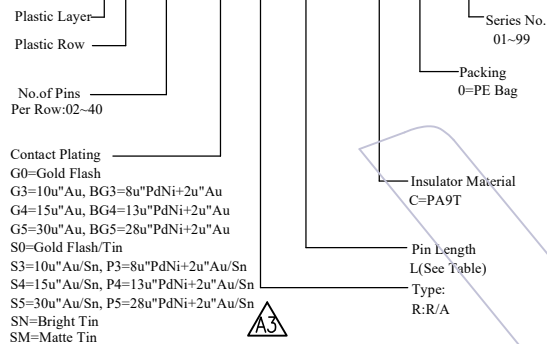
Plastic Layer

Plastic Row

No.of Pins
Per Row:02~40

Contact Plating
G0=Gold Flash
G3=10u"Au, BG3=8u"PdNi+2u"Au
G4=15u"Au, BG4=13u"PdNi+2u"Au
G5=30u"Au, BG5=28u"PdNi+2u"Au
S0=Gold Flash/Tin
S3=10u"Au/Sn, P3=8u"PdNi+2u"Au/Sn
S4=15u"Au/Sn, P4=13u"PdNi+2u"Au/Sn
S5=30u"Au/Sn, P5=28u"PdNi+2u"Au/Sn
SN=Bright Tin
SM=Matte Tin

A3

Series No.
01~99

Packing
0=PE Bag

Insulator Material
C=PA9T

Pin Length
L(See Table)

Type:
R:R/A